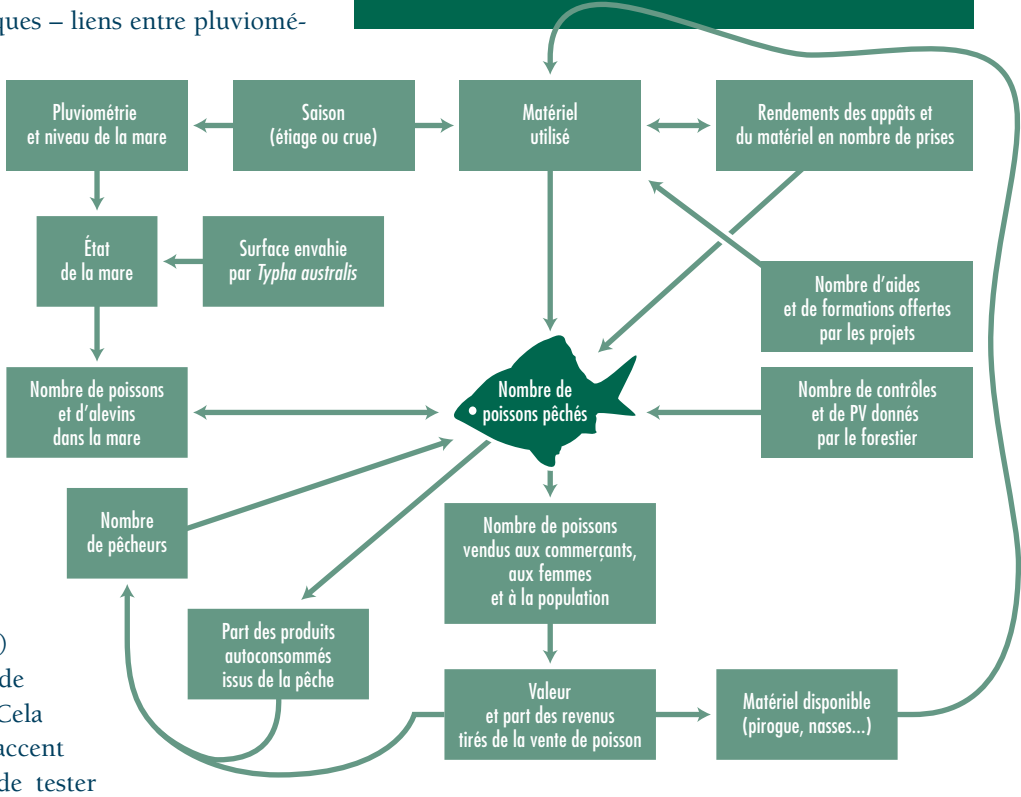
ques – liens entre pluviomé-

Pluviométrie et niveau de la mare

Saison (étiage ou crue)

Matériel utilisé

Rendements des appâts et du matériel en nombre de prises

État de la mare

Surface envahie par *Typha australis*

Nombre d'aides et de formations offertes par les projets

Nombre de poissons et d'alevins dans la mare

Nombre de poissons pêchés

Nombre de contrôles et de PV donnés par le forestier

Nombre de pêcheurs

Nombre de poissons vendus aux commerçants, aux femmes et à la population

Part des produits autoconsommés issus de la pêche

Valeur et part des revenus tirés de la vente de poisson

Matériel disponible (pirogue, nasses...)

)
de
Cela
accent
de tester